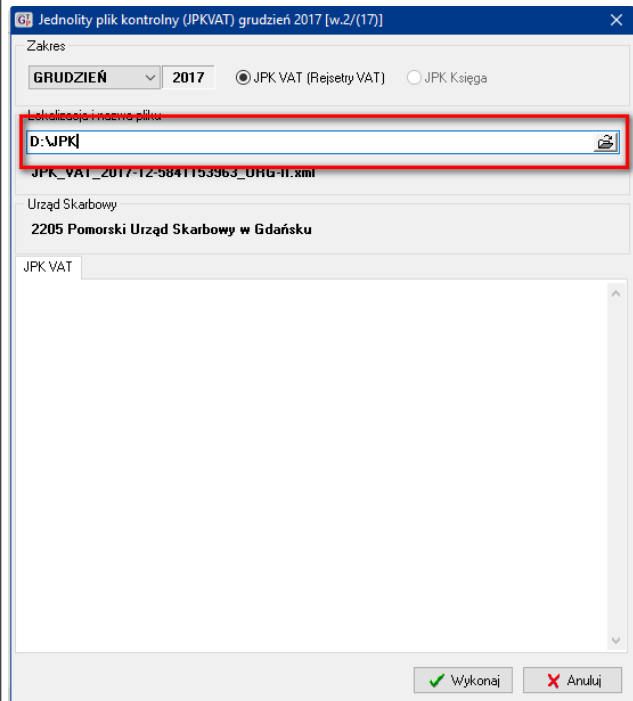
Jednolity plik kontrolny (JPKVAT) grudzień 2017 [w.2/(17)]

Zakres

GRUDZIEŃ 2017 JPK VAT (Rejsetry VAT) JPK Księga

Lokalizacja i nazwa pliku

D:\JPK

JPK_VAT_2017-12-5841153963_ORG-II.xml

Urząd Skarbowy

2205 Pomorski Urząd Skarbowy w Gdańsku

JPK VAT

Wykonaj Anuluj